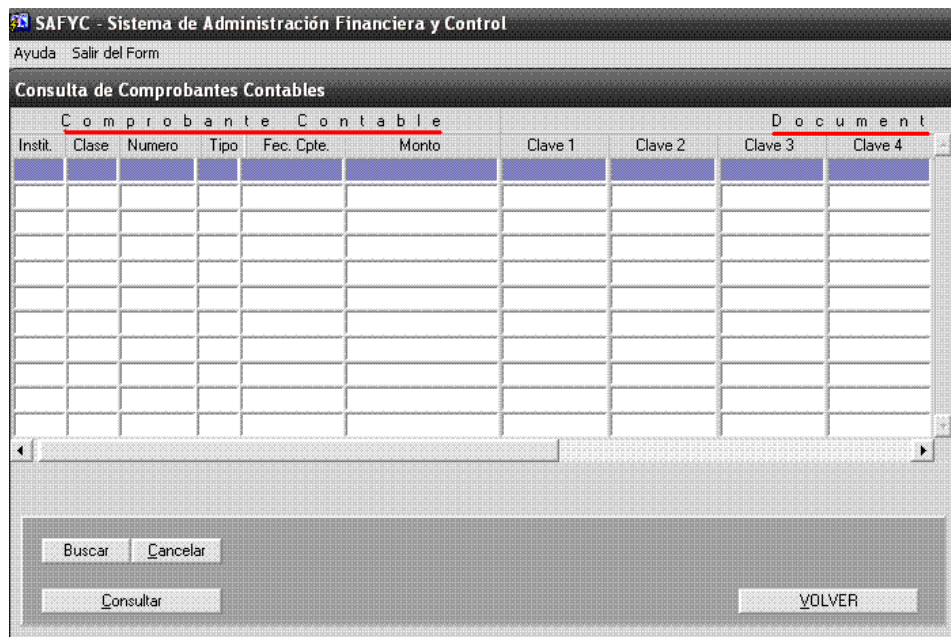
SAFYC - Sistema de Administración Financiera y Control

Ayuda Salir del Form

Consulta de Comprobantes Contables

C o m p r o b a n t e C o n t a b l e

D o c u m e n t

| Instit. | Clase | Numero | Tipo | Fec. Cpte. | Monto | Clave 1 | Clave 2 | Clave 3 | Clave 4 |
|---|---|---|---|---|---|---|---|---|---|
| | | | | | | | | | |
| | | | | | | | | | |
| | | | | | | | | | |
| | | | | | | | | | |
| | | | | | | | | | |
| | | | | | | | | | |
| | | | | | | | | | |
| | | | | | | | | | |
| | | | | | | | | | |
| | | | | | | | | | |
| | | | | | | | | | |

Buscar Cancelar

Consultar

VOLVER